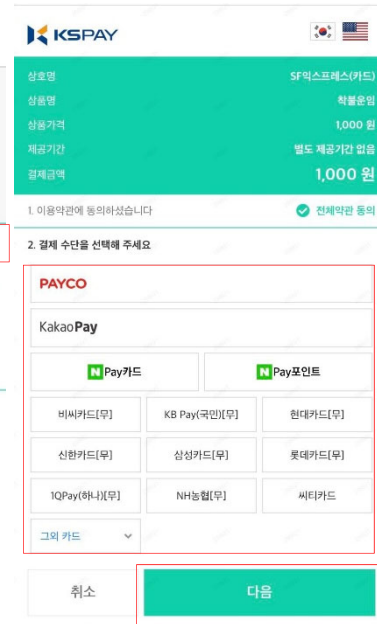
KSPAY

| | |
|---|---|
| 상호명 | SF익스프레스(카드) |
| 상품명 | 착불운임 |
| 상품가격 | 1,000 원 |
| 제공기간 | 별도 제공기간 없음 |
| 결제금액 | 1,000 원 |

1. 이용약관에 동의하셨습니다

전체약관 동의

2. 결제 수단을 선택해 주세요

PAYCO

KakaoPay

N Pay카드

N Pay포인트

| | | |
|---|---|---|
| 비씨카드[무] | KB Pay(국민)[무] | 현대카드[무] |
| 신한카드[무] | 삼성카드[무] | 롯데카드[무] |
| 1QPay(하나)[무] | NH농협[무] | 씨티카드 |

그외 카드

취소

다음